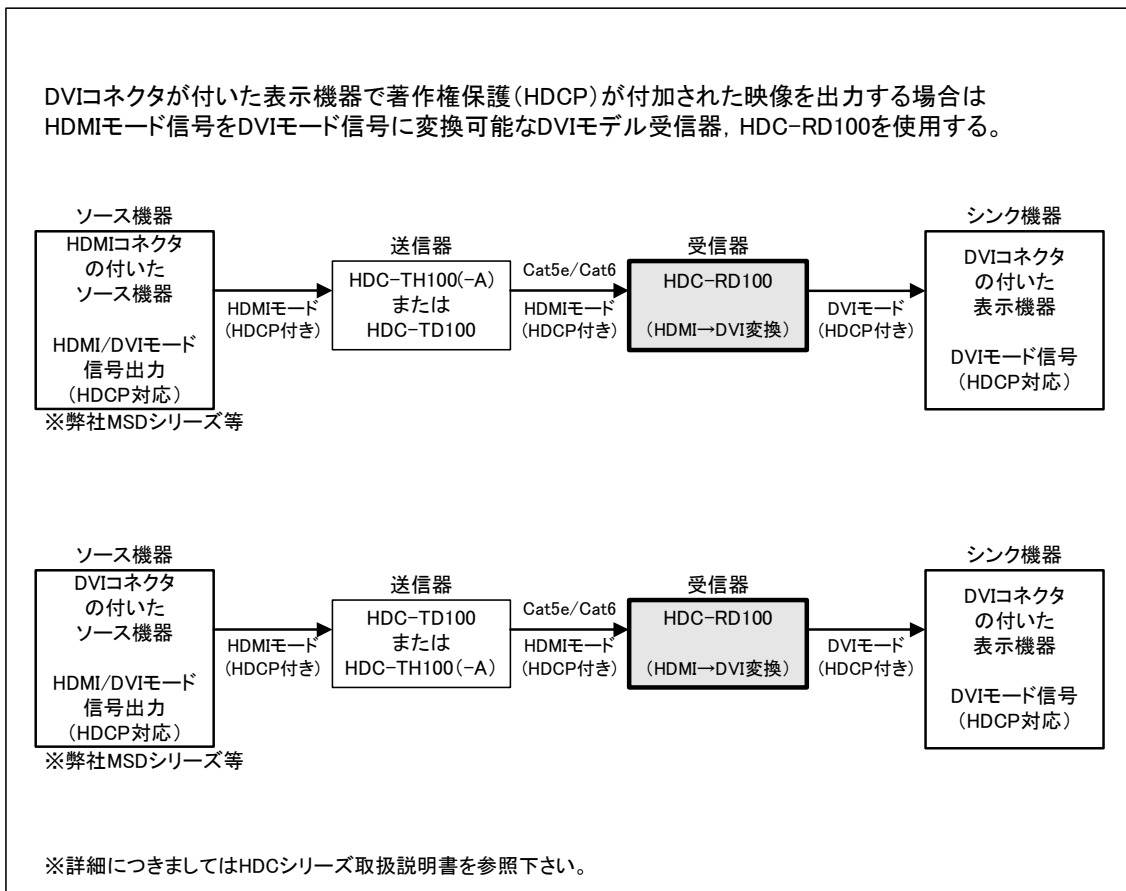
DVIコネクタが付いた表示機器で著作権保護(HDCP)が付加された映像を出力する場合は HDMIモード信号をDVIモード信号に変換可能なDVIモデル受信器，HDC-RD100を使用する。

ソース機器
HDMIコネクタの付いたソース機器
HDMI/DVIモード信号出力（HDCP対応）
※弊社MSDシリーズ等

HDMIモード（HDCP付き）

送信器
HDC-TH100(-A)
または
HDC-TD100

Cat5e/Cat6
HDMIモード（HDCP付き）

受信器
HDC-RD100
（HDMI→DVI変換）

DVIモード（HDCP付き）

シンク機器
DVIコネクタの付いた表示機器
DVIモード信号（HDCP対応）

ソース機器
DVIコネクタの付いたソース機器
HDMI/DVIモード信号出力（HDCP対応）
※弊社MSDシリーズ等

HDMIモード（HDCP付き）

送信器
HDC-TD100
または
HDC-TH100(-A)

Cat5e/Cat6
HDMIモード（HDCP付き）

受信器
HDC-RD100
（HDMI→DVI変換）

DVIモード（HDCP付き）

シンク機器
DVIコネクタの付いた表示機器
DVIモード信号（HDCP対応）

※詳細につきましてはHDCシリーズ取扱説明書を参照下さい。